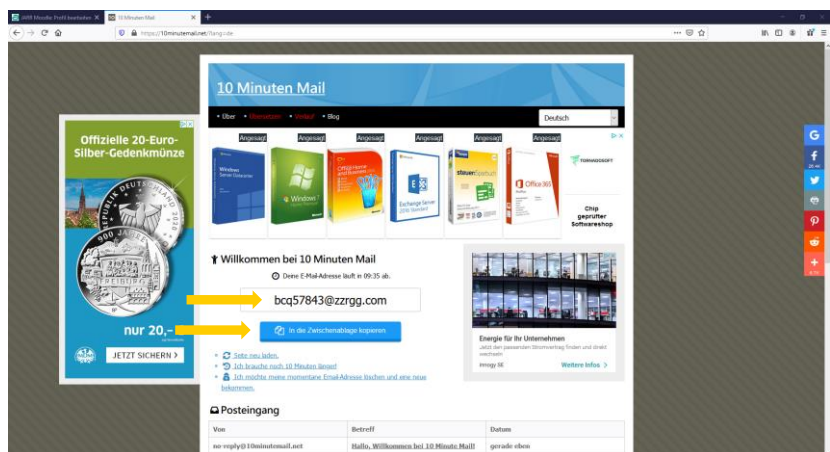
JARR Moodle Profil bearbeiten ×
10 Minuten Mail ×
+
https://10minutemail.net/?lang=de

10 Minuten Mail

• Über • Übersetzen • Vorlauf • Blog
Deutsch

Angesagt
Angesagt
Angesagt
Angesagt
Angesagt
Angesagt

Windows
Windows 7
Office
Exchange Server
steuer Sparbuch
Office 365
TORNADOSOFT
Chip geprüfter Softwareshop

Offizielle 20-Euro-Silber-Gedenkmünze
nur 20,–
JETZT SICHERN >

Willkommen bei 10 Minuten Mail
Deine E-Mail-Adresse läuft in 09:35 ab.
bcq57843@zzrgg.com
In die Zwischenablage kopieren

• Seite neu laden.
• Ich brauche noch 10 Minuten länger!
• Ich möchte meine momentane Email-Adresse löschen und eine neue bekommen.

Energie für Ihr Unternehmen
Jetzt den passenden Stromvertrag finden und direkt wechseln
innogy SE
Weitere Infos >

Posteingang

| Von | Betreff | Datum |
|---|---|---|
| no-reply@10minutemail.net | Hallo, Willkommen bei 10 Minute Mail! | gerade eben |